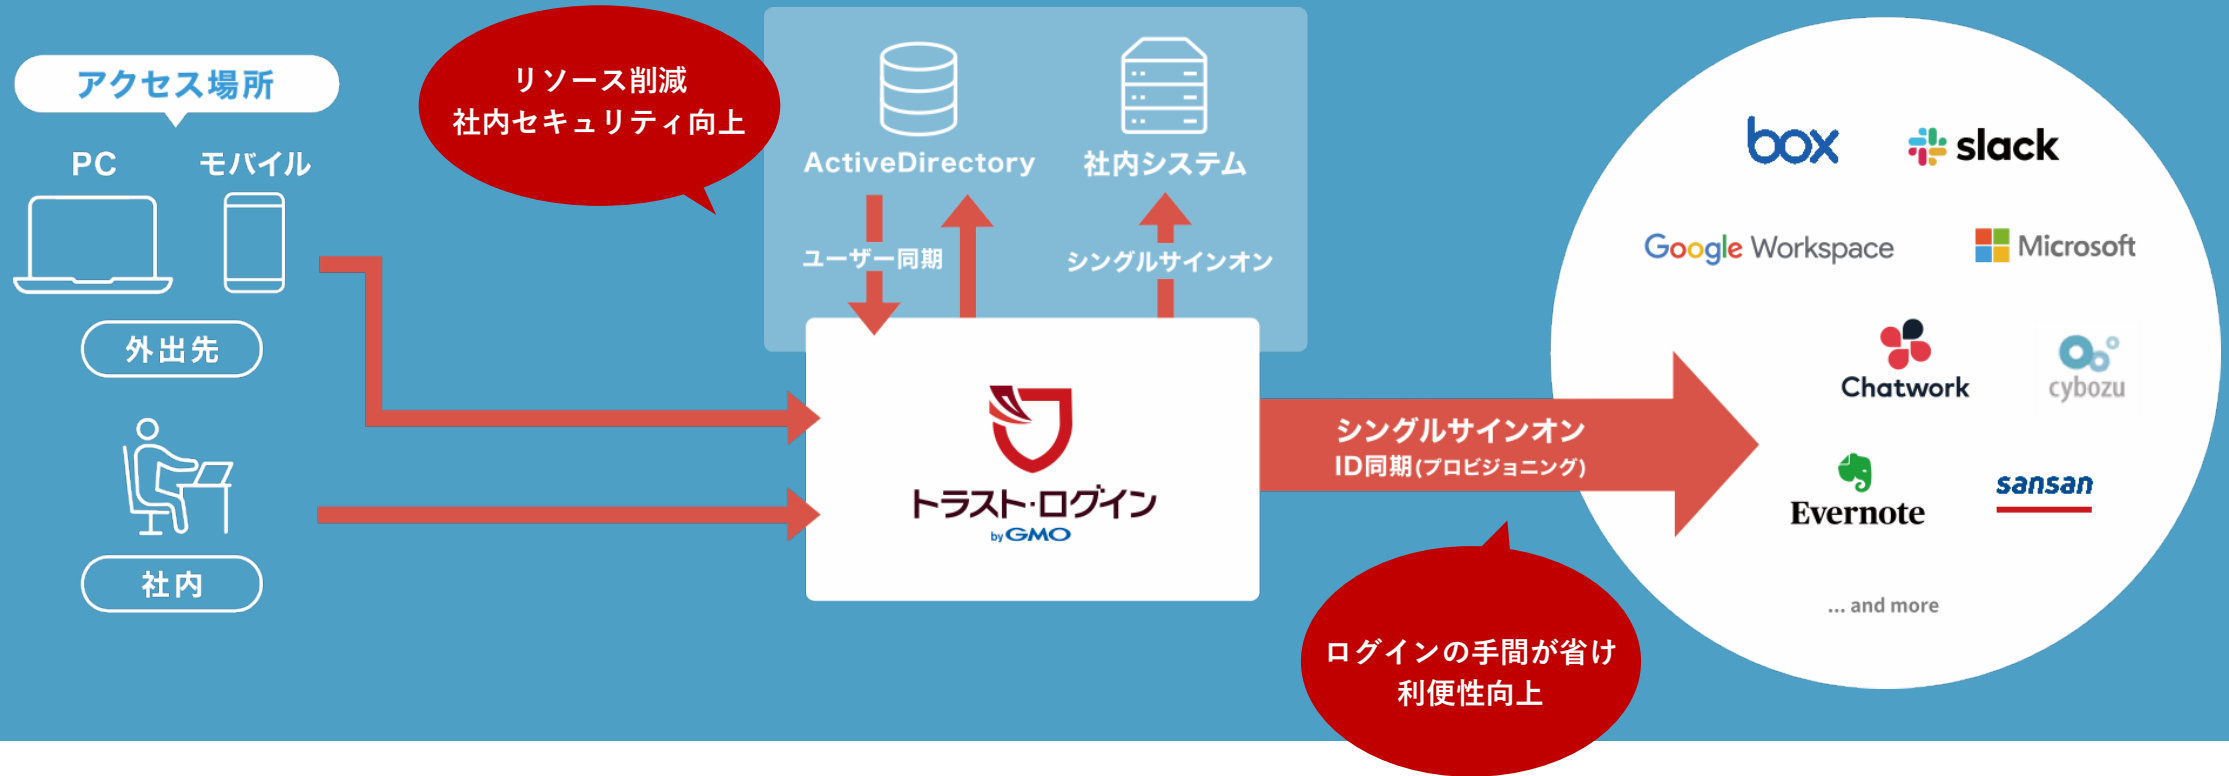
アクセス場所

PC

モバイル

外出先

社内

リソース削減
社内セキュリティ向上

ActiveDirectory

社内システム

ユーザー同期

シングルサインオン

トラスト·ログイン
by GMO

シングルサインオン
ID同期(プロビジョニング)

ログインの手間が省け
利便性向上

box

slack

Google Workspace

Microsoft

Chatwork

cybozu

Evernote

sansan

... and more